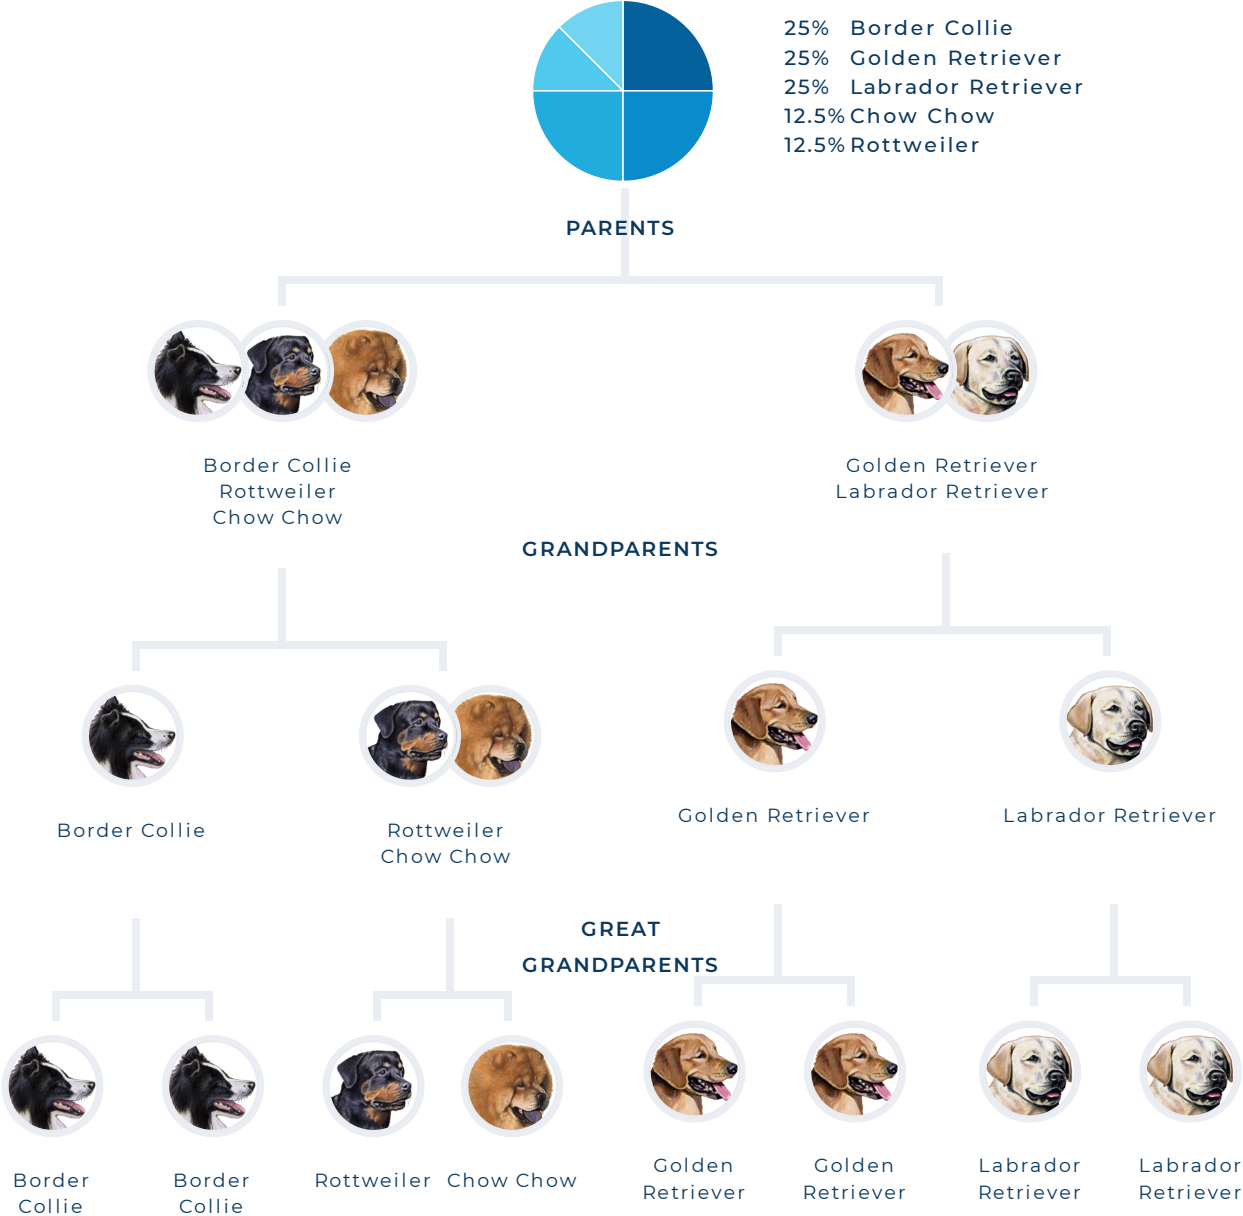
25% Border Collie
25% Golden Retriever
25% Labrador Retriever
12.5% Chow Chow
12.5% Rottweiler

PARENTS

Border Collie
Rottweiler
Chow Chow

Golden Retriever
Labrador Retriever

GRANDPARENTS

Border Collie

Rottweiler
Chow Chow

Golden Retriever

Labrador Retriever

GREAT GRANDPARENTS

Border Collie

Border Collie

Rottweiler

Chow Chow

Golden Retriever

Golden Retriever

Labrador Retriever

Labrador Retriever